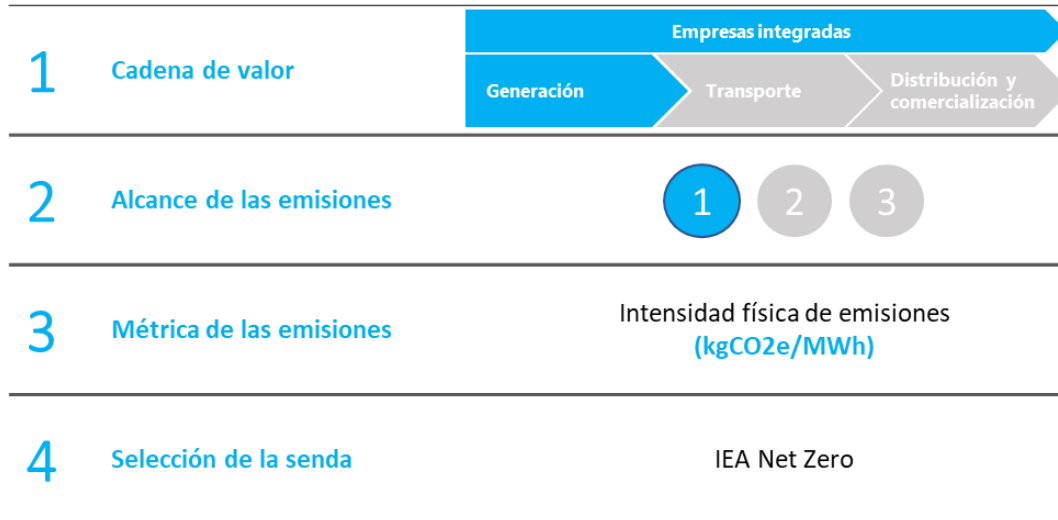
1 Cadena de valor

Empresas integradas

Generación

Transporte

Distribución y comercialización

2 Alcance de las emisiones

1 2 3

3 Métrica de las emisiones

Intensidad física de emisiones
(kgCO2e/MWh)

4 Selección de la senda

IEA Net Zero